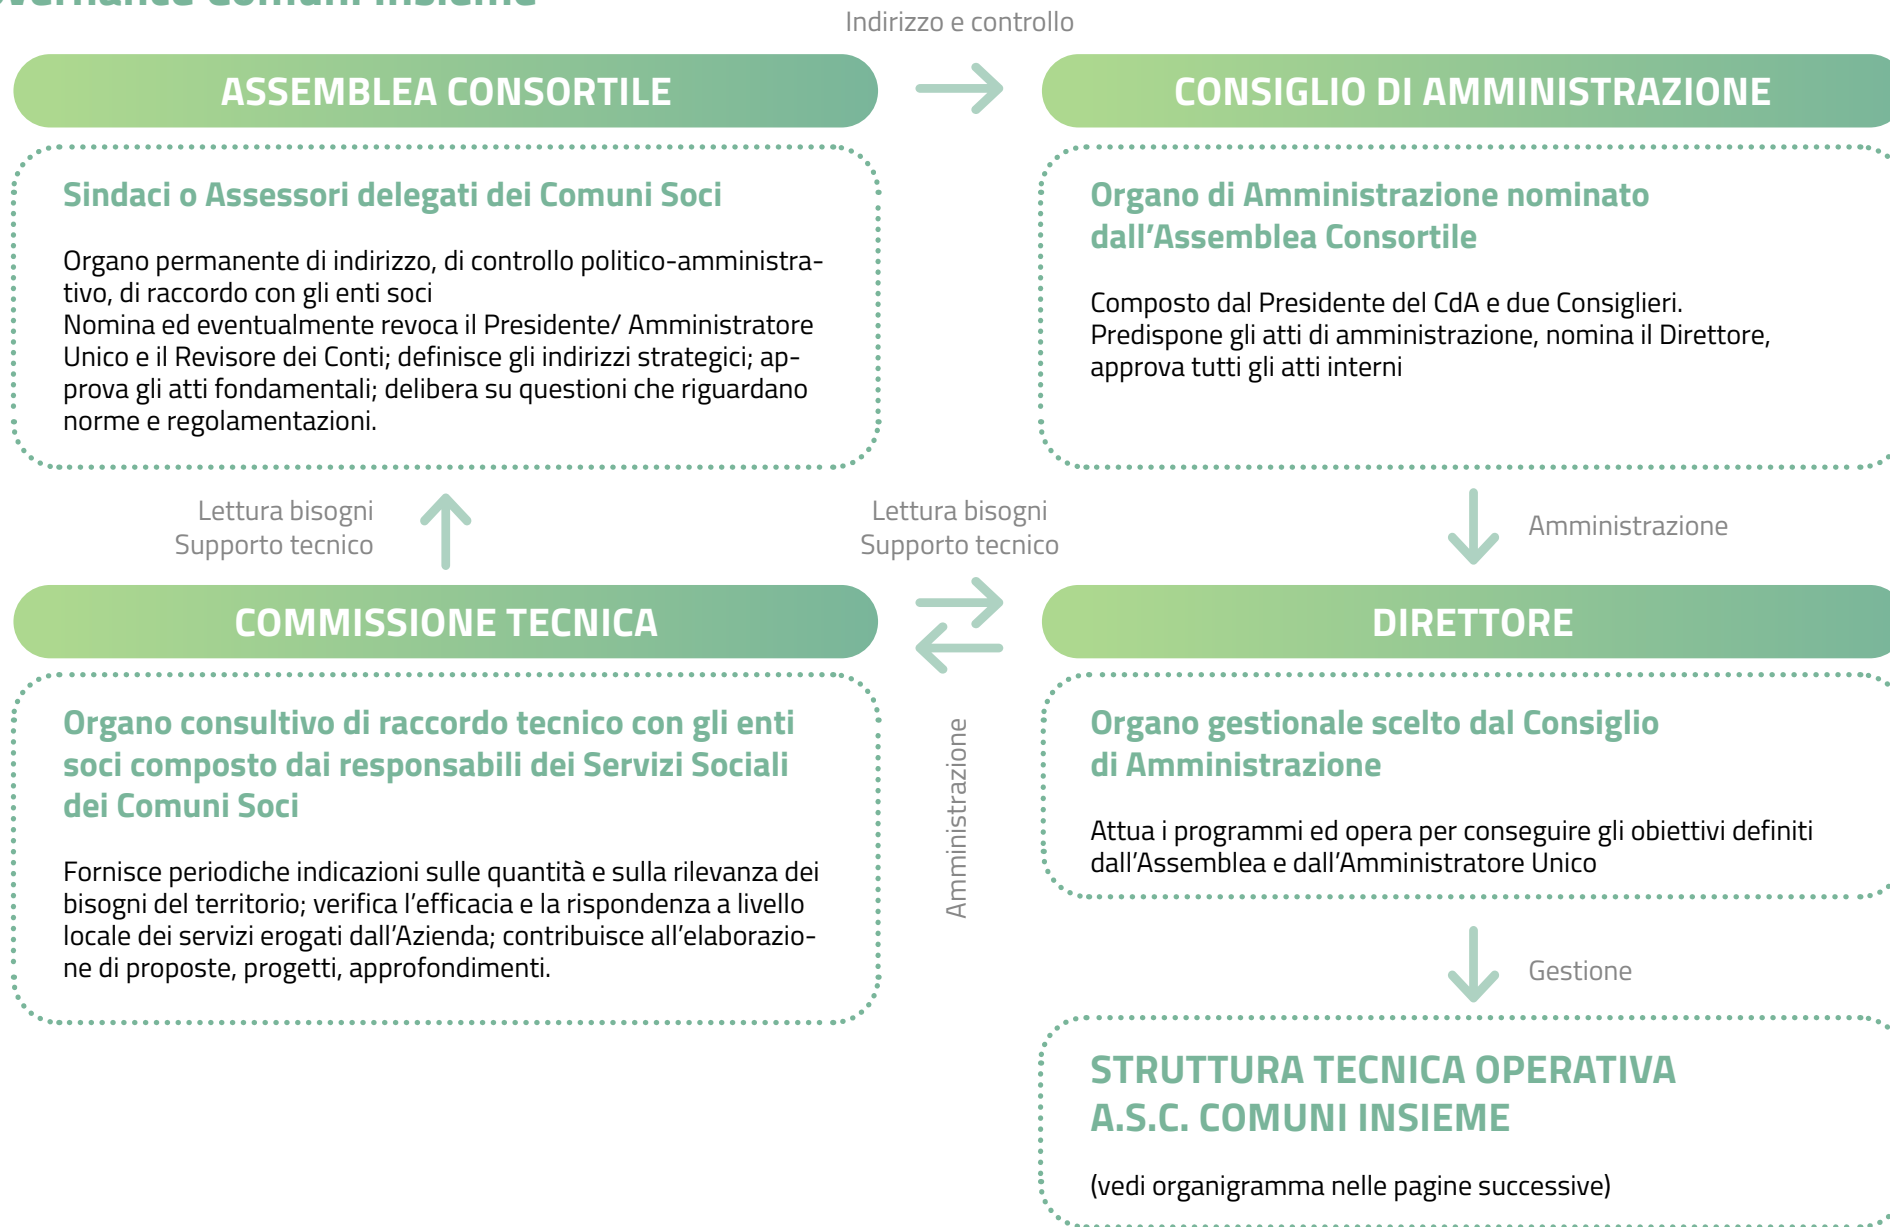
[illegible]

Indirizzo e controllo

ASSEMBLEA CONSORTILE

Sindaci o Assessori delegati dei Comuni Soci

Organo permanente di indirizzo, di controllo politico-amministrativo, di raccordo con gli enti soci
Nomina ed eventualmente revoca il Presidente/ Amministratore Unico e il Revisore dei Conti; definisce gli indirizzi strategici; approva gli atti fondamentali; delibera su questioni che riguardano norme e regolamentazioni.

CONSIGLIO DI AMMINISTRAZIONE

Organo di Amministrazione nominato dall'Assemblea Consortile

Composto dal Presidente del CdA e due Consiglieri.
Predispone gli atti di amministrazione, nomina il Direttore, approva tutti gli atti interni

Lettura bisogni
Supporto tecnico

Lettura bisogni
Supporto tecnico

Amministrazione

COMMISSIONE TECNICA

Organo consultivo di raccordo tecnico con gli enti soci composto dai responsabili dei Servizi Sociali dei Comuni Soci

Fornisce periodiche indicazioni sulle quantità e sulla rilevanza dei bisogni del territorio; verifica l'efficacia e la rispondenza a livello locale dei servizi erogati dall'Azienda; contribuisce all'elaborazione di proposte, progetti, approfondimenti.

Amministrazione

DIRETTORE

Organo gestionale scelto dal Consiglio di Amministrazione

Attua i programmi ed opera per conseguire gli obiettivi definiti dall'Assemblea e dall'Amministratore Unico

Gestione

STRUTTURA TECNICA OPERATIVA
A.S.C. COMUNI INSIEME

(vedi organigramma nelle pagine successive)